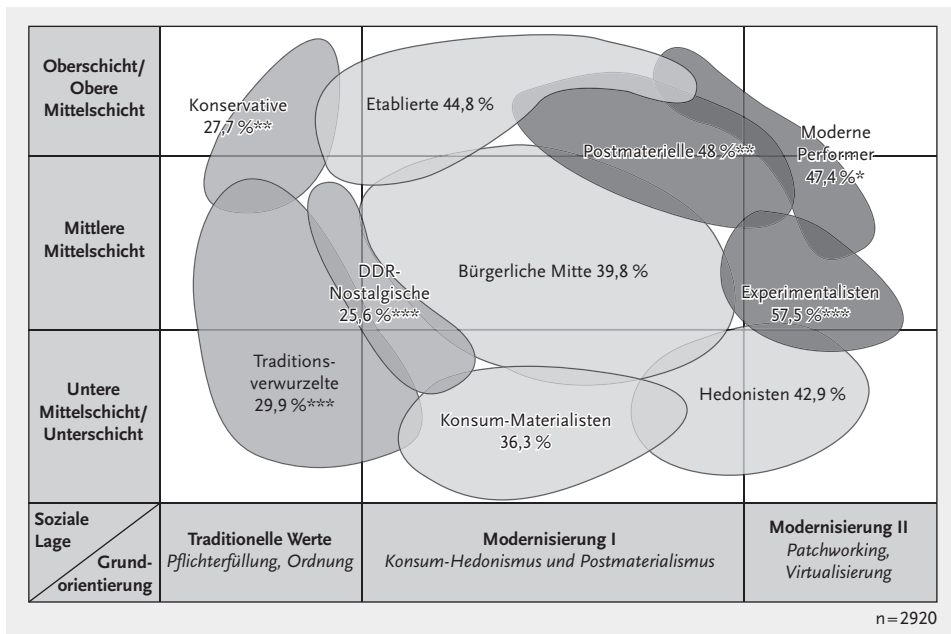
Oberschicht/ Obere Mittelschicht

Mittlere Mittelschicht

Untere Mittelschicht/ Unterschicht

Konservative 27,7 %**

Etablierte 44,8 %

Postmaterielle 48 %**

Moderne Performer 47,4 %*

DDR-Nostalgische 25,6 %***

Bürgerliche Mitte 39,8 %

Experimentalisten 57,5 %***

Traditionsverwurzelte 29,9 %***

Konsum-Materialisten 36,3 %

Hedonisten 42,9 %

Soziale Lage

Grundorientierung

Traditionelle Werte
*Pflichterfüllung, Ordnung*

Modernisierung I
*Konsum-Hedonismus und Postmaterialismus*

Modernisierung II
*Patchworking, Virtualisierung*

n = 2920